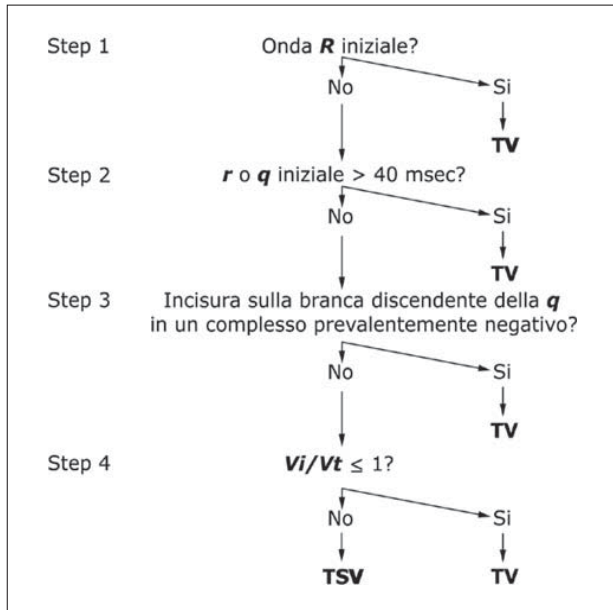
Step 1
Onda **R** iniziale?
No
Si
TV

Step 2
**r** o **q** iniziale > 40 msec?
No
Si
TV

Step 3
Incisura sulla branca discendente della **q** in un complesso prevalentemente negativo?
No
Si
TV

Step 4
**Vi/Vt** $\leq 1$?
No
Si
TSV
TV